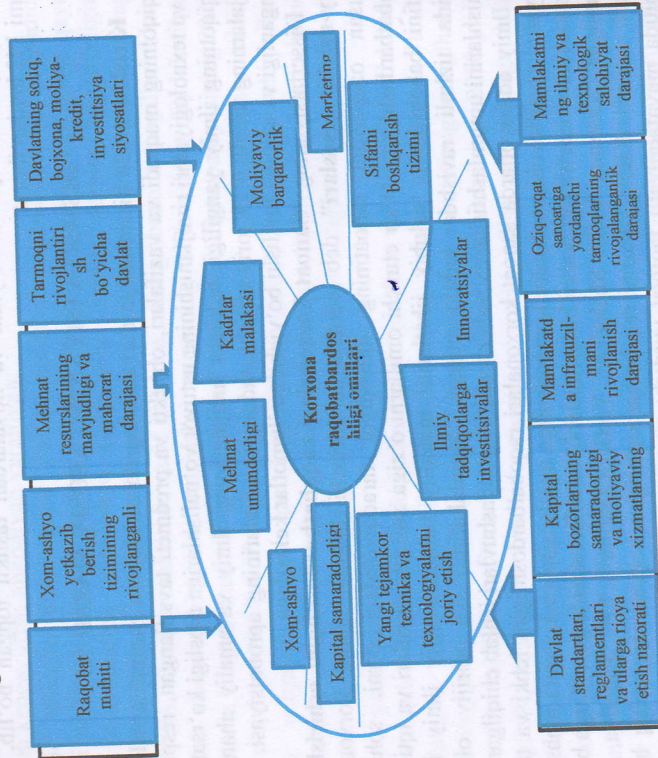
Raqobat muhiti

Xom-ashyo yetkazib berish tizimining rivojlanganli

Mehnat resurslarining mavjudligi va mahorat darajasi

Tarmoqni rivojlantirish bo'yicha davlat

Davlatning soliq, bojxona, moliya-kredit, investitsiya siyosatlari

Xom-ashyo

Kapital samaradorligi

Mehnat unumdorligi

Kadrlar malakasi

Moliyaviy barqarorlik

Marketing

Korxona raqobatbardoshligi omillari

Yangi tejamkor texnika va texnologiyalarni joriy etish

Ilmiy tadqiqotlarga investitsiyalar

Innovatsiyalar

Sifatni boshqarish tizimi

Davlat standartlari, reglamentlari va ularga rioya etish nazorati

Kapital bozorlarining samaradorligi va moliyaviy xizmatlarning

Mamlakatda infratuzilmani rivojlanish darajasi

Oziq-ovqat sanoatiga yordamchi tarmoqlarning rivojlanganlik darajasi

Mamlakatning ilmiy va texnologik salohiyat darajasi